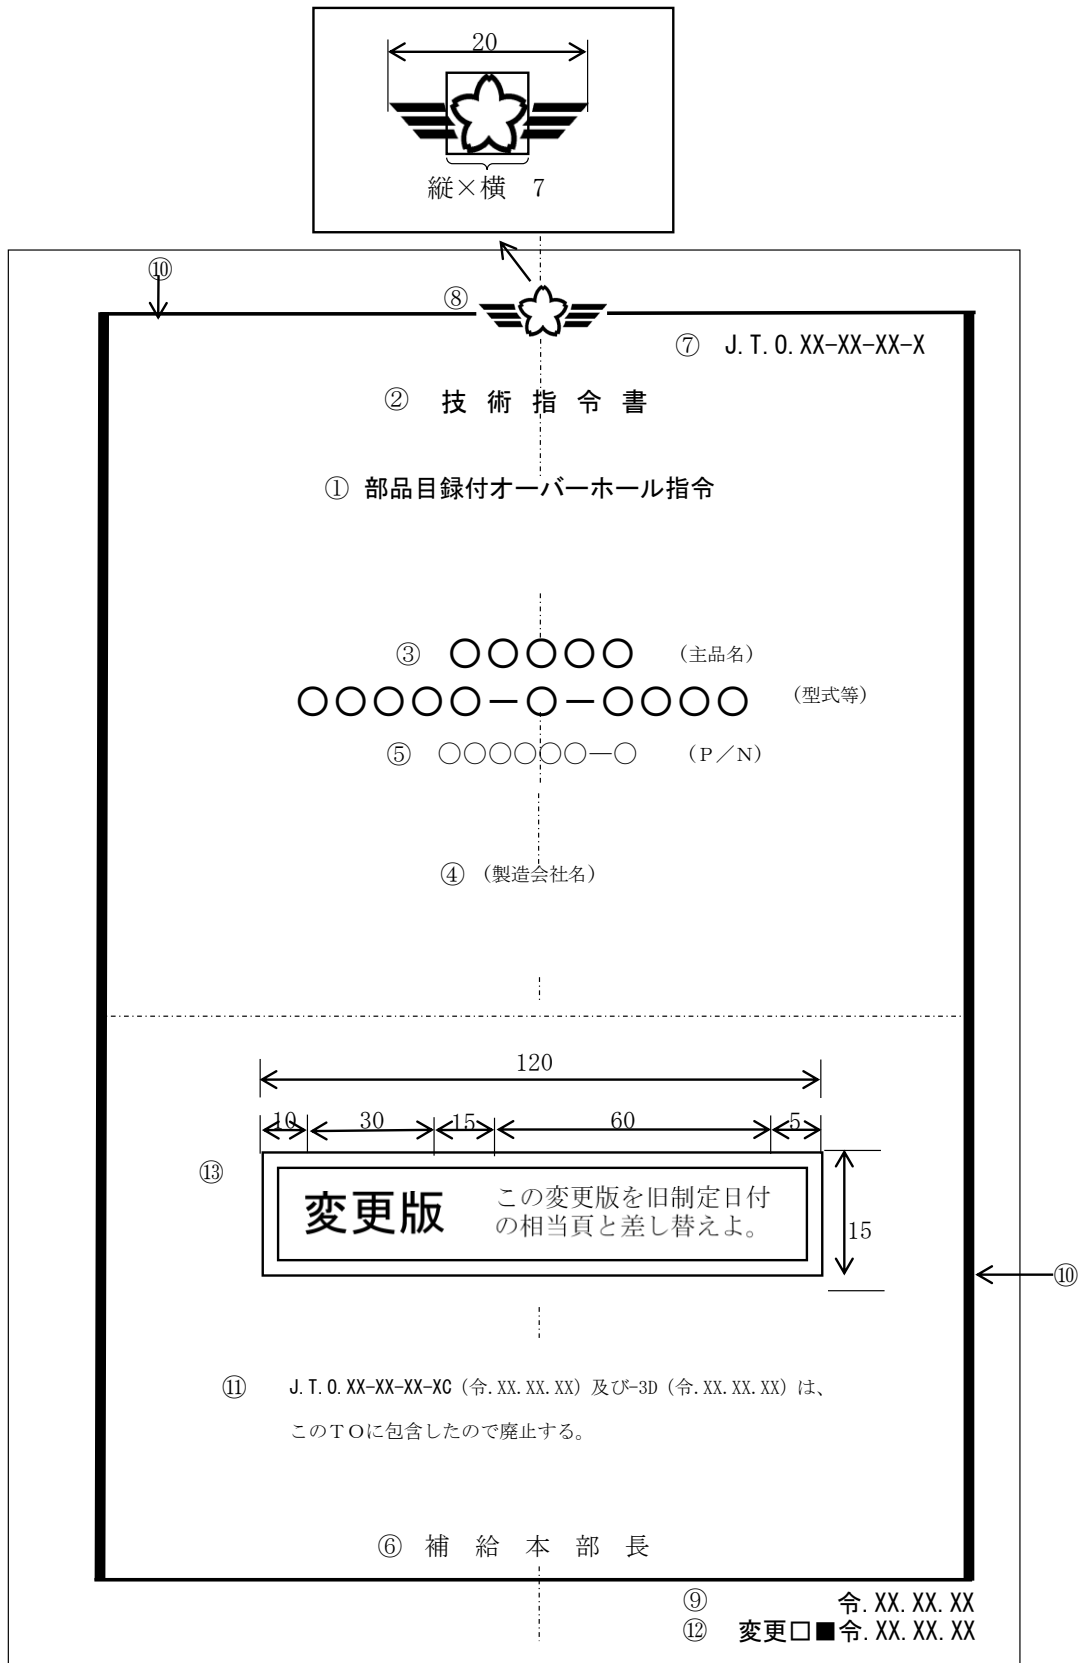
20

縦×横　7

⑩

⑧

⑦　J.T.O.XX-XX-XX-X

②　技 術 指 令 書

①　部品目録付オーバーホール指令

③　○○○○○　（主品名）
○○○○○－○－○○○○　（型式等）
⑤　○○○○○○―○　（P／N）

④（製造会社名）

120

10　30　15　60　5

⑬

変更版　この変更版を旧制定日付の相当頁と差し替えよ。

15

⑩

⑪　J.T.O.XX-XX-XX-XC（令.XX.XX.XX）及び-3D（令.XX.XX.XX）は、このＴＯに包含したので廃止する。

⑥　補 給 本 部 長

⑨　令.XX.XX.XX
⑫　変更□■令.XX.XX.XX